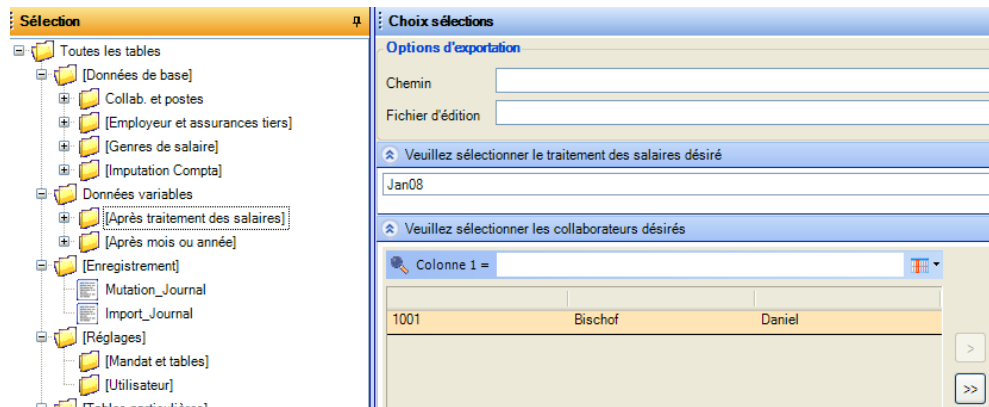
Sélection

Toutes les tables
[Données de base]
Collab. et postes
[Employeur et assurances tiers]
[Genres de salaire]
[Imputation Compta]
Données variables
[Après traitement des salaires]
[Après mois ou année]
[Enregistrement]
Mutation_Journal
Import_Journal
[Réglages]
[Mandat et tables]
[Utilisateur]
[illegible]

Choix sélections
Options d'exportation
Chemin
Fichier d'édition
Veuillez sélectionner le traitement des salaires désiré
Jan08
Veuillez sélectionner les collaborateurs désirés
Colonne 1 =

| | | |
|---|---|---|
| 1001 | Bischof | Daniel |

>
>>